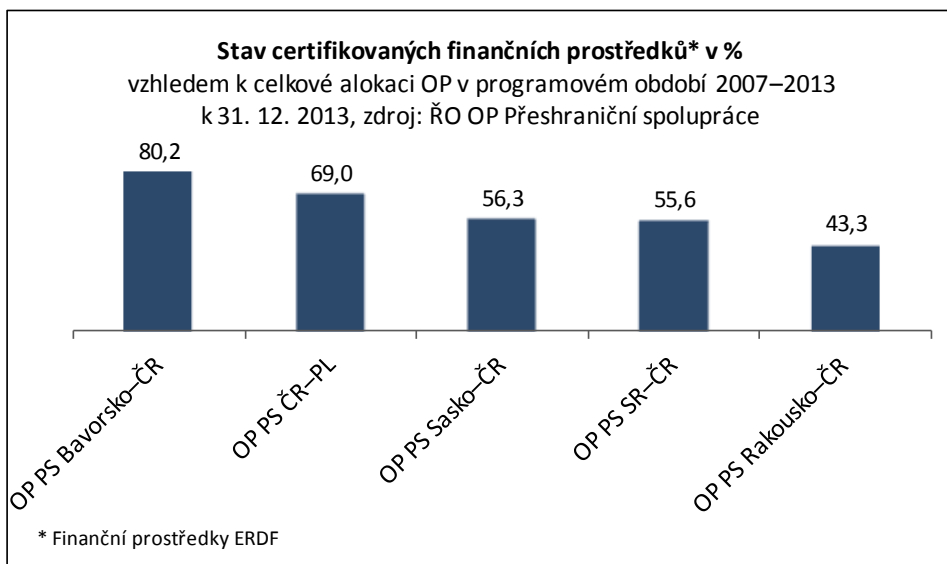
**Stav certifikovaných finančních prostředků* v %**
vzhledem k celkové alokaci OP v programovém období 2007–2013
k 31. 12. 2013, zdroj: ŘO OP Přeshraniční spolupráce

80,2
69,0
56,3
55,6
43,3

OP PS Bavorsko–ČR
OP PS ČR–PL
OP PS Sasko–ČR
OP PS SR–ČR
OP PS Rakousko–ČR

* Finanční prostředky ERDF